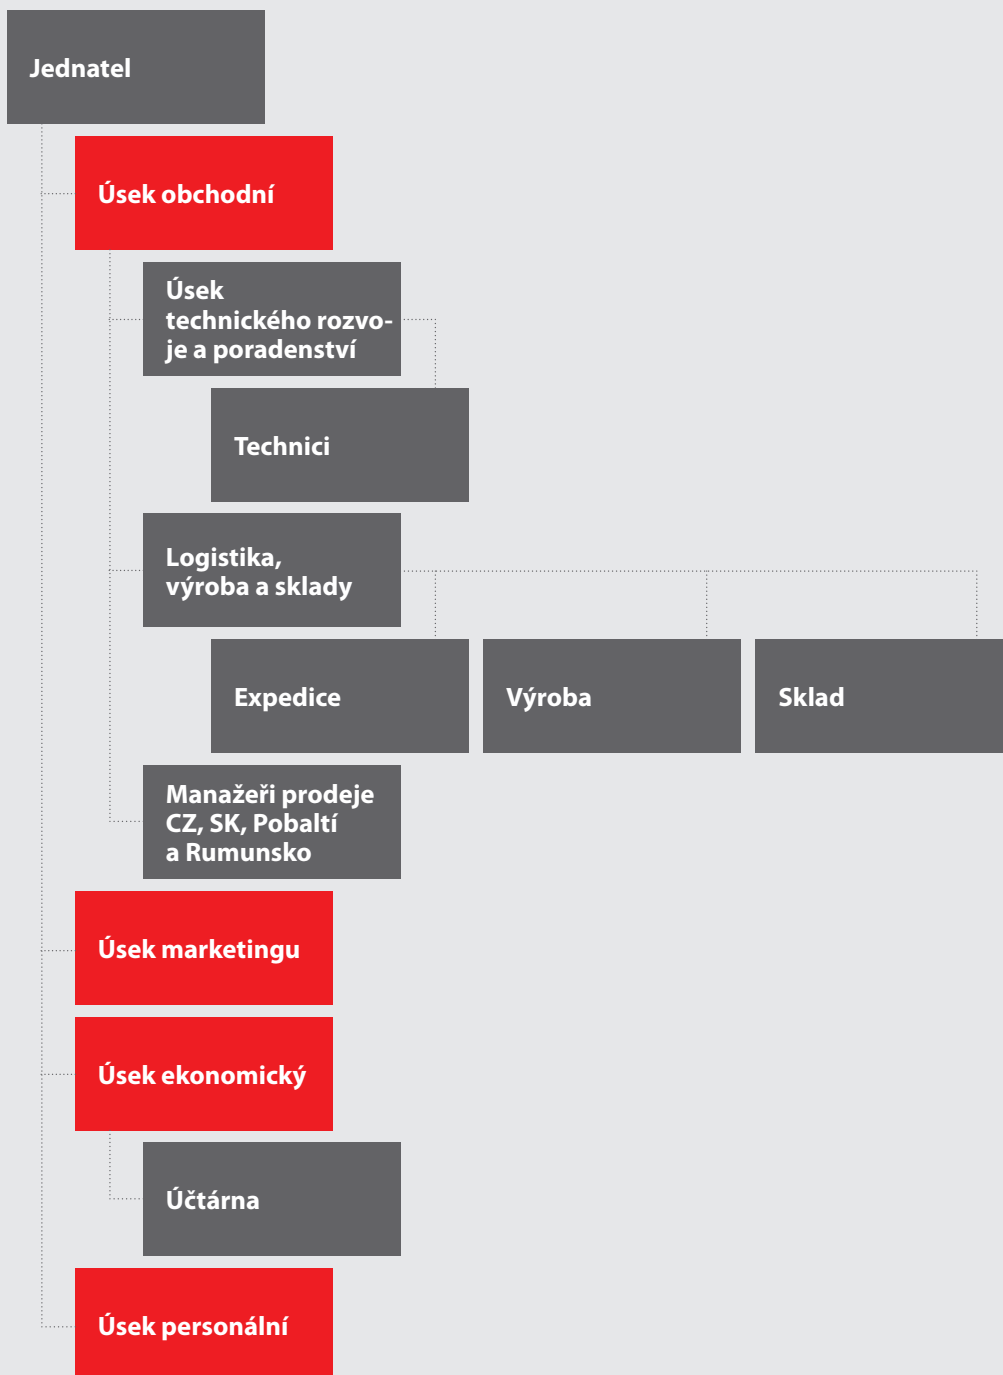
Jednatel

Úsek obchodní

Úsek technického rozvoje a poradenství

Technici

Logistika, výroba a sklady

Expedice

Výroba

Sklad

Manažeři prodeje CZ, SK, Pobaltí a Rumunsko

Úsek marketingu

Úsek ekonomický

Účtárna

Úsek personální